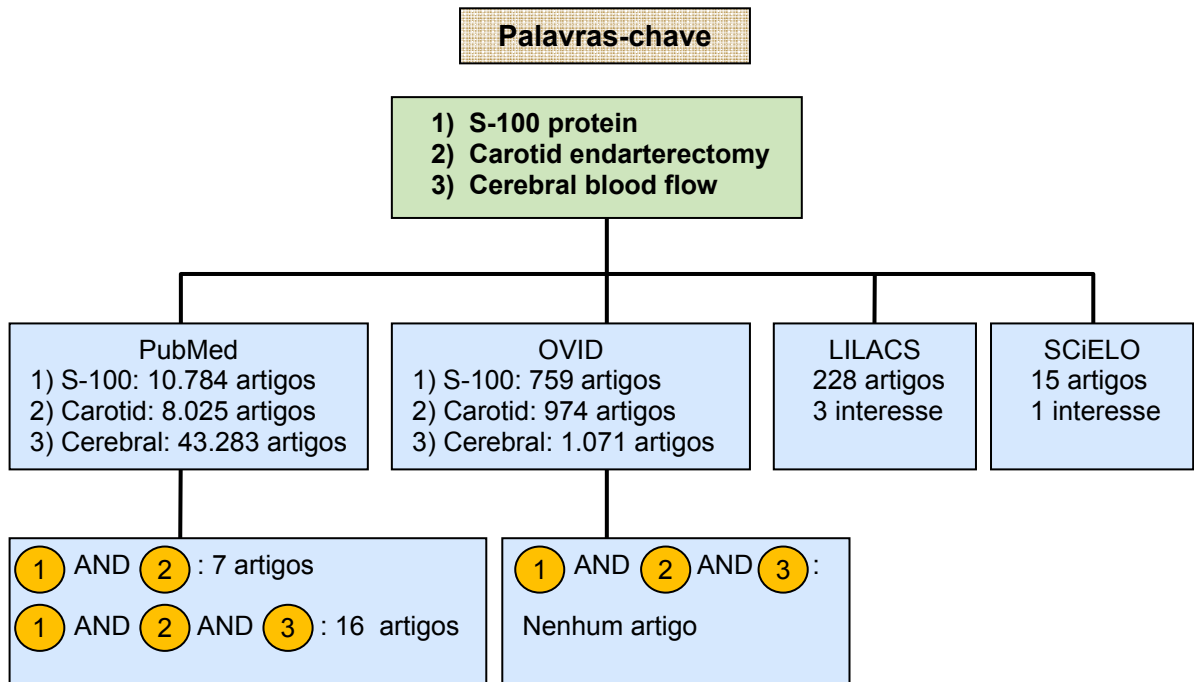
Palavras-chave

1) S-100 protein
2) Carotid endarterectomy
3) Cerebral blood flow

PubMed
1) S-100: 10.784 artigos
2) Carotid: 8.025 artigos
3) Cerebral: 43.283 artigos

OVID
1) S-100: 759 artigos
2) Carotid: 974 artigos
3) Cerebral: 1.071 artigos

LILACS
228 artigos
3 interesse

SCiELO
15 artigos
1 interesse

1 AND 2 : 7 artigos

1 AND 2 AND 3 : 16 artigos

1 AND 2 AND 3 :

Nenhum artigo